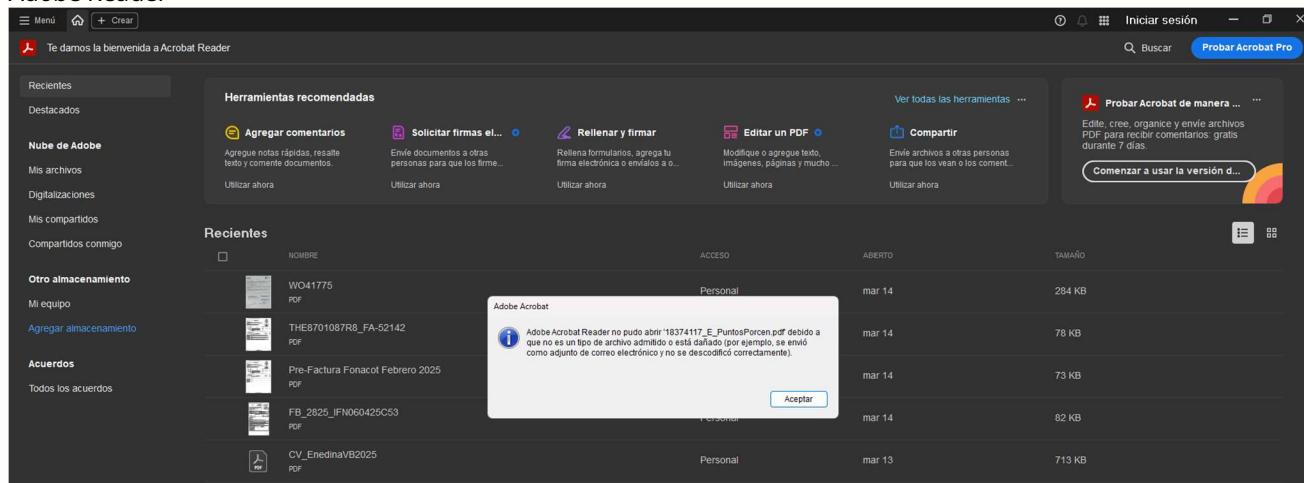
Adobe Reader

Menú + Crear

Iniciar sesión

Te damos la bienvenida a Acrobat Reader

Buscar Probar Acrobat Pro

Recientes
Destacados

Nube de Adobe
Mis archivos
Digitalizaciones
Mis compartidos
Compartidos conmigo

Otro almacenamiento
Mi equipo
Agregar almacenamiento

Acuerdos
Todos los acuerdos

Herramientas recomendadas

Ver todas las herramientas ...

Agregar comentarios
Agregue notas rápidas, resalte texto y comente documentos.
Utilizar ahora

Solicitar firmas el...
Envíe documentos a otras personas para que los firme...
Utilizar ahora

Rellenar y firmar
Rellena formularios, agrega tu firma electrónica o envíalos a o...
Utilizar ahora

Editar un PDF
Modifique o agregue texto, imágenes, páginas y mucho ...
Utilizar ahora

Compartir
Envíe archivos a otras personas para que los vean o los coment...
Utilizar ahora

Probar Acrobat de manera ... ...
Edite, cree, organice y envíe archivos PDF para recibir comentarios: gratis durante 7 días.
Comenzar a usar la versión d...

Recientes

| | NOMBRE | ACCESO | ABIERTO | TAMAÑO |
|---|---|---|---|---|
| | WO41775 PDF | Personal | mar 14 | 284 KB |
| | THE8701087R8_FA-52142 PDF | | mar 14 | 78 KB |
| | Pre-Factura Fonacot Febrero 2025 PDF | | mar 14 | 73 KB |
| | FB_2825_IFN060425C53 PDF | Personal | mar 14 | 82 KB |
| | CV_EnedinaVB2025 PDF | Personal | mar 13 | 713 KB |

Adobe Acrobat

Adobe Acrobat Reader no pudo abrir '18374117_E_PuntosPorcen.pdf' debido a que no es un tipo de archivo admitido o está dañado (por ejemplo, se envió como adjunto de correo electrónico y no se descodificó correctamente).

Aceptar